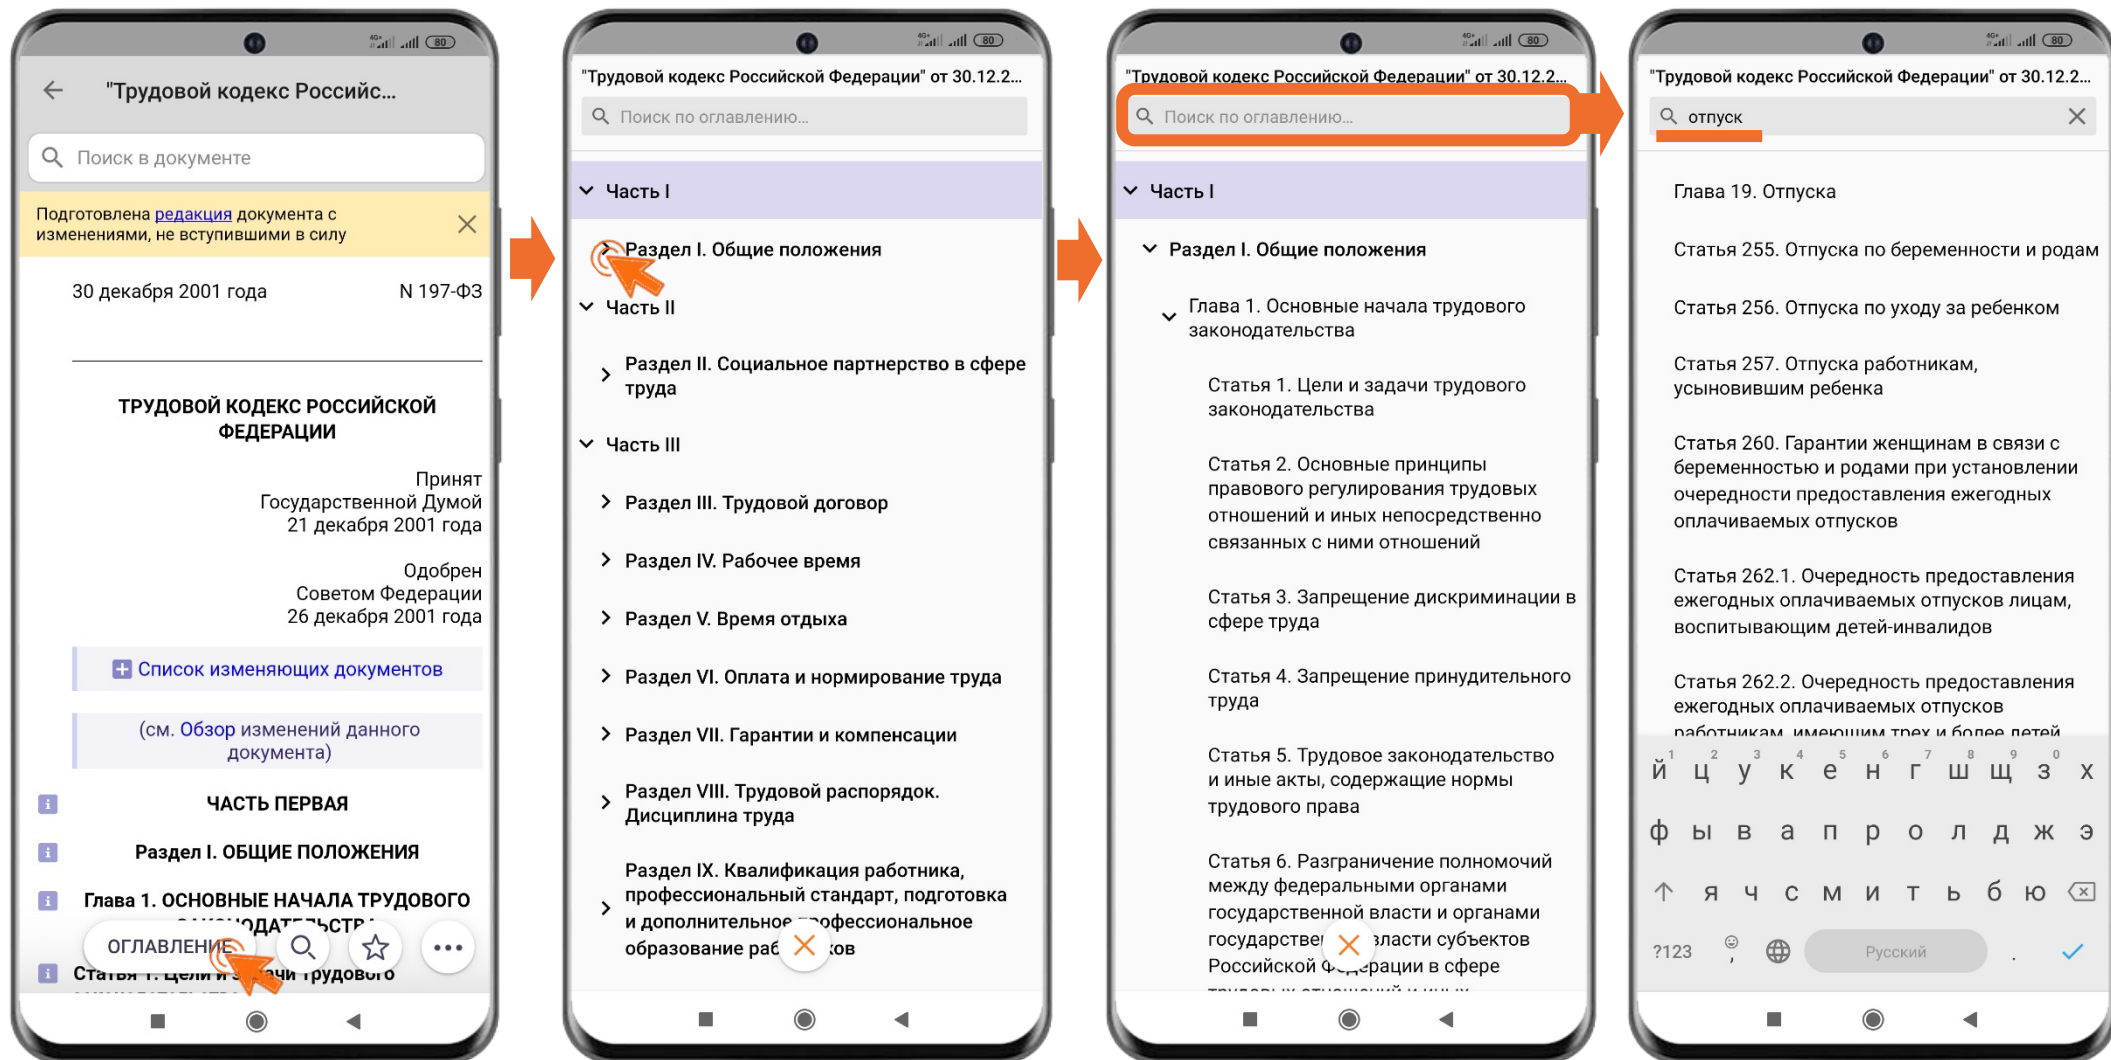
"Трудовой кодекс Российс...

Поиск в документе

Подготовлена редакция документа с изменениями, не вступившими в силу

30 декабря 2001 года N 197-ФЗ

ТРУДОВОЙ КОДЕКС РОССИЙСКОЙ ФЕДЕРАЦИИ

Принят Государственной Думой 21 декабря 2001 года

Одобрен Советом Федерации 26 декабря 2001 года

Список изменяющих документов

(см. Обзор изменений данного документа)

ЧАСТЬ ПЕРВАЯ

Раздел I. ОБЩИЕ ПОЛОЖЕНИЯ

Глава 1. ОСНОВНЫЕ НАЧАЛА ТРУДОВОГО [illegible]

ОГЛАВЛЕНИЕ

Статья 1. Цели и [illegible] трудового

"Трудовой кодекс Российской Федерации" от 30.12.2...

Поиск по оглавлению...

Часть I

Раздел I. Общие положения

Часть II

Раздел II. Социальное партнерство в сфере труда

Часть III

Раздел III. Трудовой договор

Раздел IV. Рабочее время

Раздел V. Время отдыха

Раздел VI. Оплата и нормирование труда

Раздел VII. Гарантии и компенсации

Раздел VIII. Трудовой распорядок. Дисциплина труда

Раздел IX. Квалификация работника, профессиональный стандарт, подготовка и дополнительное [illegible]профессиональное образование раб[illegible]ков

"Трудовой кодекс Российской Федерации" от 30.12.2...

Поиск по оглавлению...

Часть I

Раздел I. Общие положения

Глава 1. Основные начала трудового законодательства

Статья 1. Цели и задачи трудового законодательства

Статья 2. Основные принципы правового регулирования трудовых отношений и иных непосредственно связанных с ними отношений

Статья 3. Запрещение дискриминации в сфере труда

Статья 4. Запрещение принудительного труда

Статья 5. Трудовое законодательство и иные акты, содержащие нормы трудового права

Статья 6. Разграничение полномочий между федеральными органами государственной власти и органами государстве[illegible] власти субъектов Российской Ф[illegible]рации в сфере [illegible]

"Трудовой кодекс Российской Федерации" от 30.12.2...

отпуск

Глава 19. Отпуска

Статья 255. Отпуска по беременности и родам

Статья 256. Отпуска по уходу за ребенком

Статья 257. Отпуска работникам, усыновившим ребенка

Статья 260. Гарантии женщинам в связи с беременностью и родами при установлении очередности предоставления ежегодных оплачиваемых отпусков

Статья 262.1. Очередность предоставления ежегодных оплачиваемых отпусков лицам, воспитывающим детей-инвалидов

Статья 262.2. Очередность предоставления ежегодных оплачиваемых отпусков работникам, имеющим трех и более детей

й ц у к е н г ш щ з х
ф ы в а п р о л д ж э
я ч с м и т ь б ю
?123 , Русский .